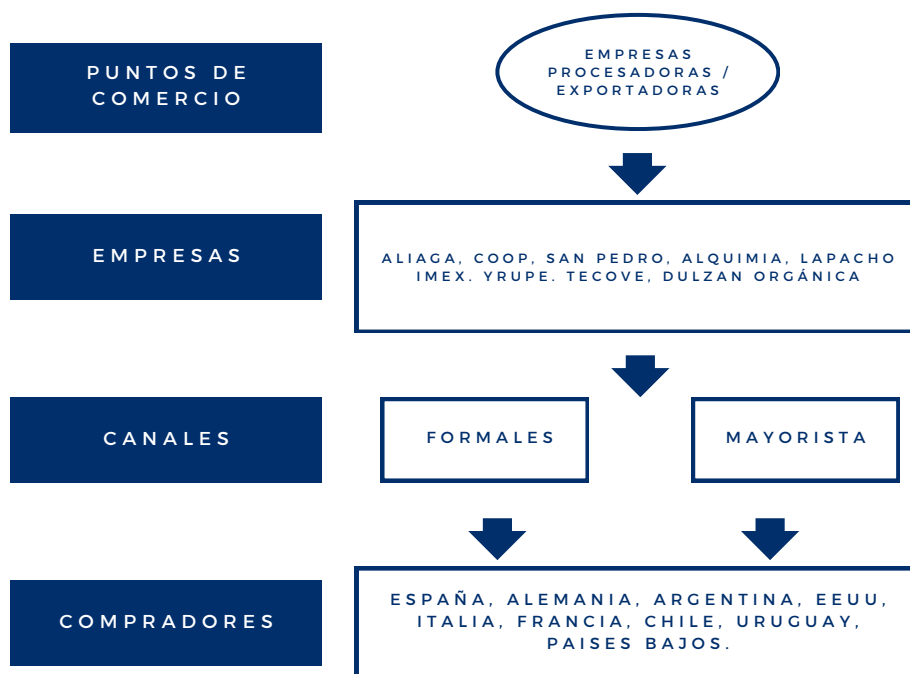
PUNTOS DE COMERCIO

EMPRESAS PROCESADORAS / EXPORTADORAS

EMPRESAS

ALIAGA, COOP, SAN PEDRO, ALQUIMIA, LAPACHO IMEX. YRUPE. TECOVE, DULZAN ORGÁNICA

CANALES

FORMALES

MAYORISTA

COMPRADORES

ESPAÑA, ALEMANIA, ARGENTINA, EEUU, ITALIA, FRANCIA, CHILE, URUGUAY, PAISES BAJOS.